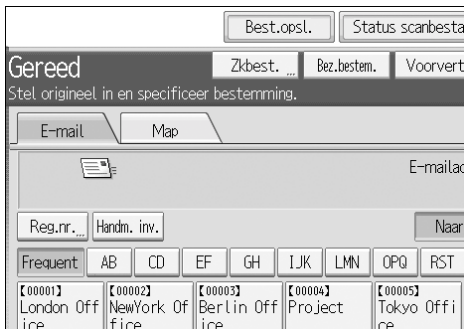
Best.opsl. Status scanbesta

Gereed

Zkbest. Bez.bestem. Voorvert

Stel origineel in en specificeer bestemming.

E-mail Map

E-mailac

Reg.nr. Handm. inv.

Naar

Frequent AB CD EF GH IJK LMN OPQ RST

【00001】 London Office

【00002】 NewYork Office

【00003】 Berlin Office

【00004】 Project

【00005】 Tokyo Office